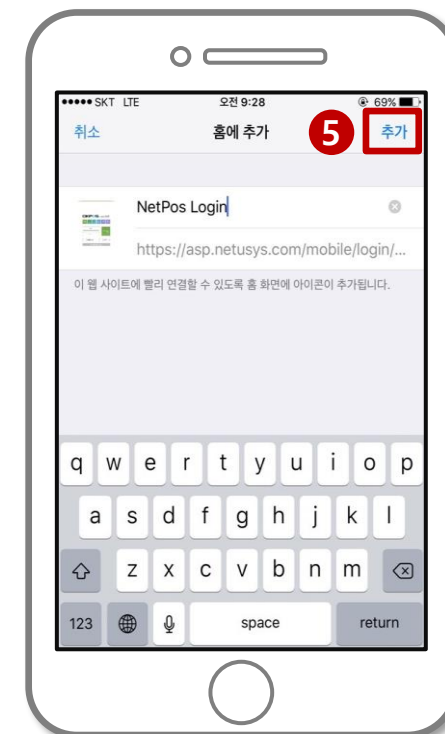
●●●●● SKT LTE
오전 9:28
69%
취소
홈에 추가
5
추가
NetPos Login
https://asp.netusys.com/mobile/login/...
이 웹 사이트에 빨리 연결할 수 있도록 홈 화면에 아이콘이 추가됩니다.
q w e r t y u i o p
a s d f g h j k l
z x c v b n m
123
space
return